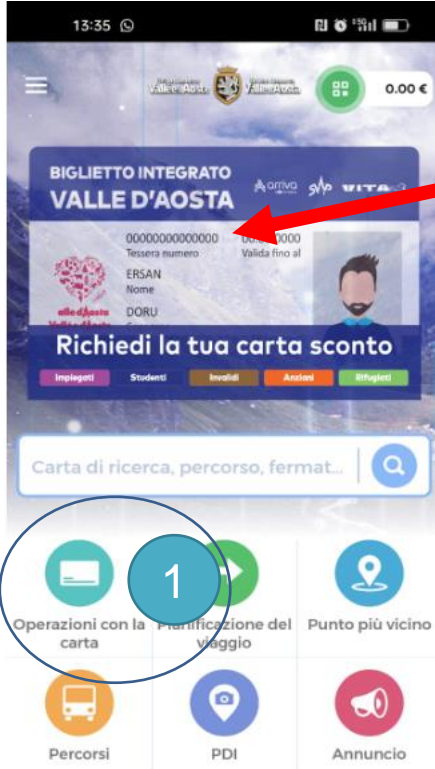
13:35

Vallée d'Aoste Valle d'Aosta

0.00 €

BIGLIETTO INTEGRATO
VALLE D'AOSTA

arriva SVAP VITA

00000000000000
Tessera numero

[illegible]0000
Valida fino al

ERSAN
Nome

DORU

Richiedi la tua carta sconto

Impiegati Studenti Invalidi Anziani Rifugiati

Carta di ricerca, percorso, fermat...

1

Operazioni con la carta

Pianificazione del viaggio

Punto più vicino

Percorsi

PDI

Annuncio